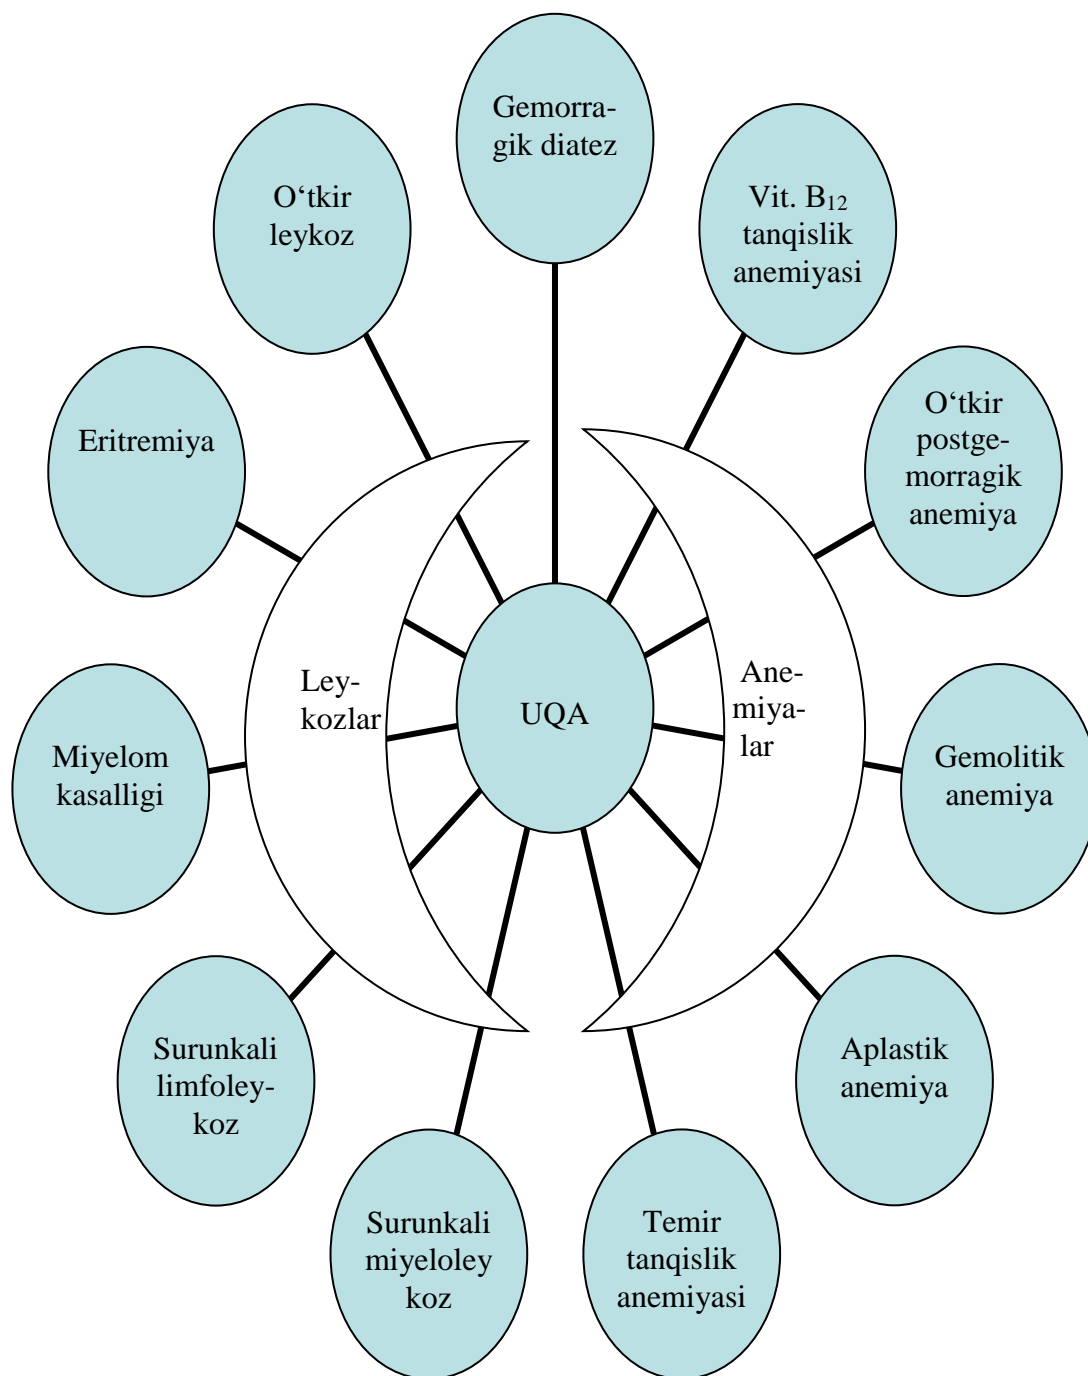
Gemorragik diatez

O‘tkir leykoz

Vit. $B_{12}$ tanqislik anemiyasi

Eritremiya

O‘tkir postgemorragik anemiya

Leykozlar

UQA

Anemiyalar

Miyelom kasalligi

Gemolitik anemiya

Surunkali limfoleykoz

Aplastik anemiya

Surunkali miyeloleykoz

Temir tanqislik anemiyasi